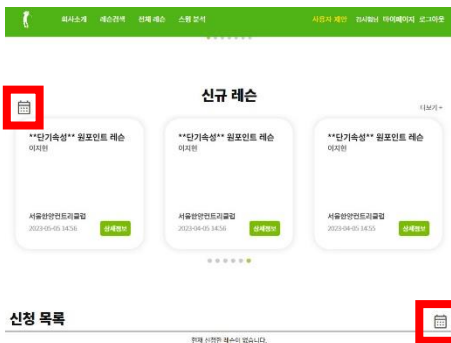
회사소개 레슨검색 전체 레슨 스윙 분석 사용자 세션 BA회님 마이페이지 로그아웃

신규 레슨

더보기 +

**단기속성** 원포인트 레슨
이지현
서울한양컨트리클럽
2023-05-05 14:56
상세정보

**단기속성** 원포인트 레슨
이지현
서울한양컨트리클럽
2023-04-05 14:56
상세정보

**단기속성** 원포인트 레슨
이지현
서울한양컨트리클럽
2023-04-05 14:55
상세정보

신청 목록

현재 신청한 레슨이 없습니다.